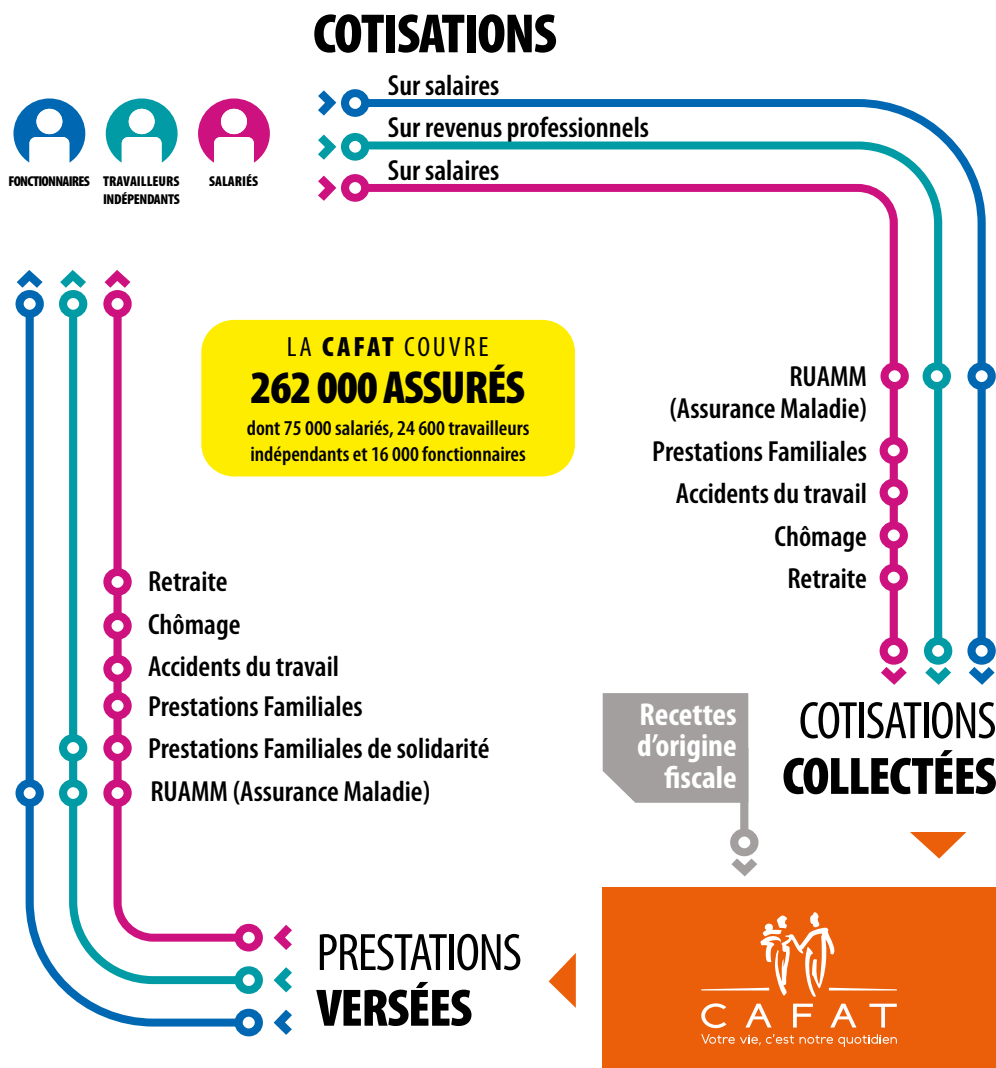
COTISATIONS

FONCTIONNAIRES
TRAVAILLEURS INDÉPENDANTS
SALARIÉS

Sur salaires
Sur revenus professionnels
Sur salaires

LA CAFAT COUVRE
262 000 ASSURÉS
dont 75 000 salariés, 24 600 travailleurs indépendants et 16 000 fonctionnaires

RUAMM (Assurance Maladie)
Prestations Familiales
Accidents du travail
Chômage
Retraite

Retraite
Chômage
Accidents du travail
Prestations Familiales
Prestations Familiales de solidarité
RUAMM (Assurance Maladie)

Recettes d'origine fiscale

COTISATIONS COLLECTÉES

PRESTATIONS VERSÉES

CAFAT
Votre vie, c'est notre quotidien